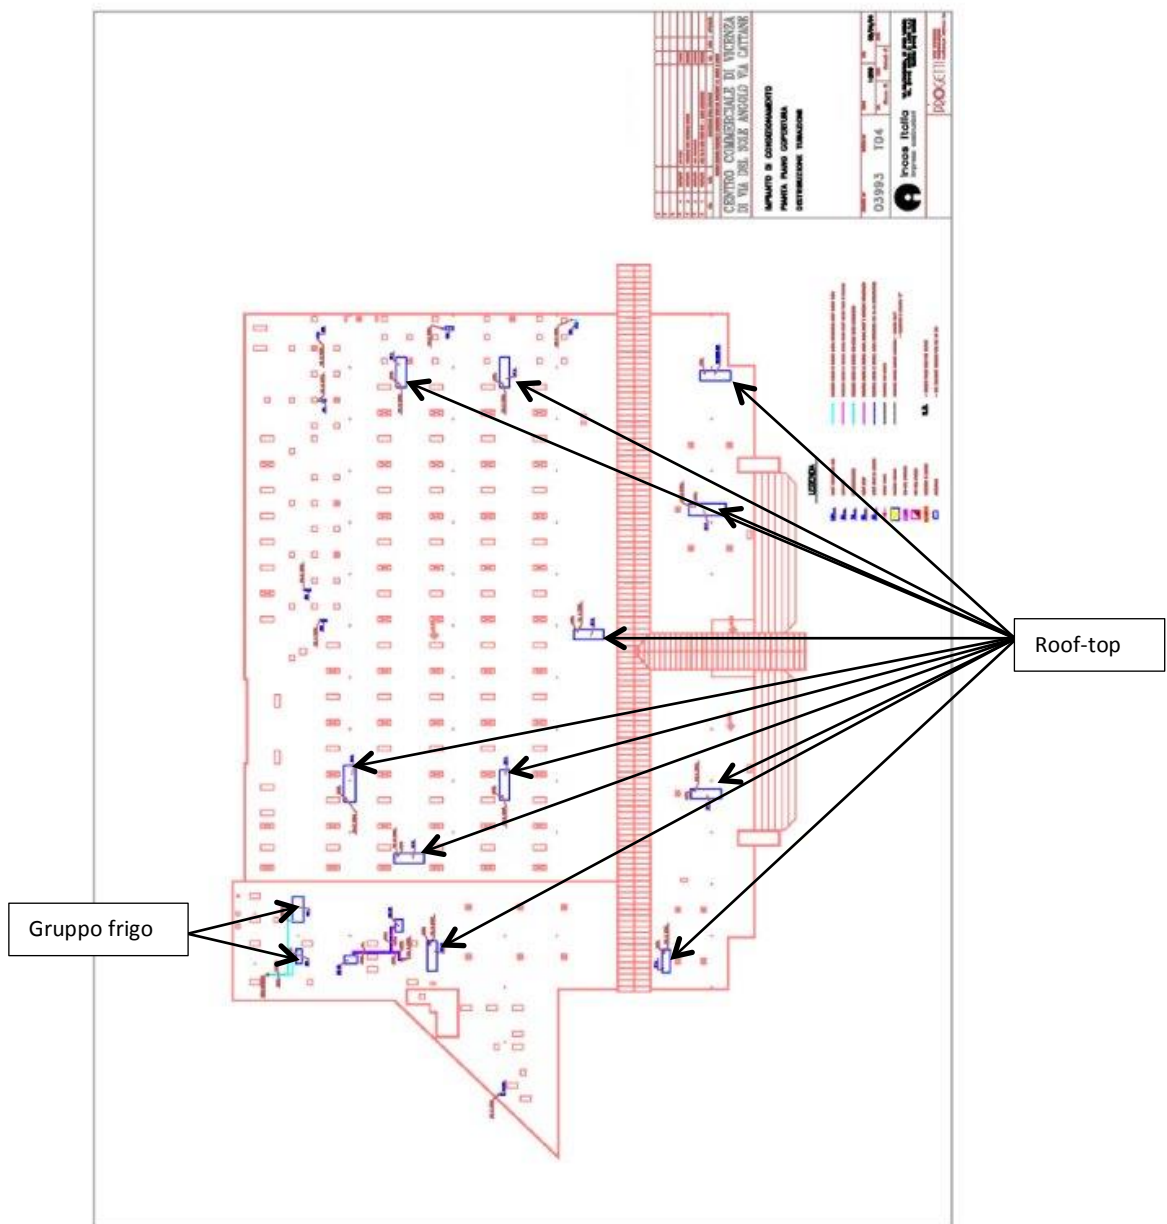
CENTRO COMMERCIALE DI VICENZA
IN VIA DEL SOLE ANGOLO VIA CATTANE

IMPIANTO DI CONDIZIONAMENTO
PIANTA PIANO COPERTURA
DISTRIBUZIONE TUBAZIONI

03993 T04

incos italia

PROGETTI

LEGENDA

Roof-top

Gruppo frigo